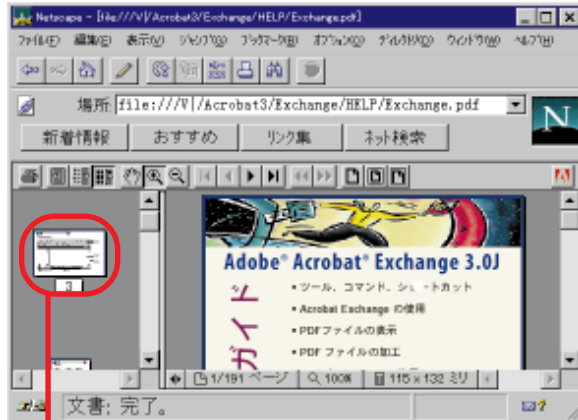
Netscape - [file:///V|/Acrobat3/Exchange/HELP/Exchange.pdf]

ファイル(F) 編集(E) 表示(V) ジャンプ(G) ブックマーク(B) オプション(O) ディレクトリ(D) ウィンドウ(W) ヘルプ(H)

場所: file:///V|/Acrobat3/Exchange/HELP/Exchange.pdf

新着情報 おすすめ リンク集 ネット検索

3

Adobe® Acrobat® Exchange 3.0J

ガイド

• ツール、コマンド、ショートカット
• Acrobat Exchange の使用
• PDFファイルの表示
• PDF ファイルの加工

1/191 ページ 100% 115 x 132 ミリ

文書: 完了。